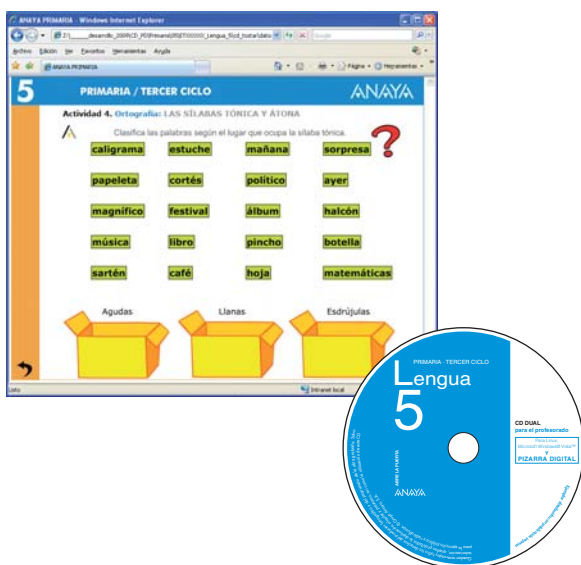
ANAYA PRIMARIA - Windows Internet Explorer

Archivo Edición Ver Favoritos Herramientas Ayuda

ANAYA PRIMARIA

Página Herramientas

5 PRIMARIA / TERCER CICLO ANAYA

Actividad 4. Ortografía: LAS SÍLABAS TÓNICA Y ÁTONA

Clasifica las palabras según el lugar que ocupa la sílaba tónica.

caligrama estuche mañana sorpresa

papeleta cortés político ayer

magnífico festival álbum halcón

música libro pincho botella

sartén café hoja matemáticas

Agudas Llanas Esdrújulas

Intranet local

PRIMARIA · TERCER CICLO

Lengua 5

CD DUAL para el profesorado

PIZARRA DIGITAL

ANAYA

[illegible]